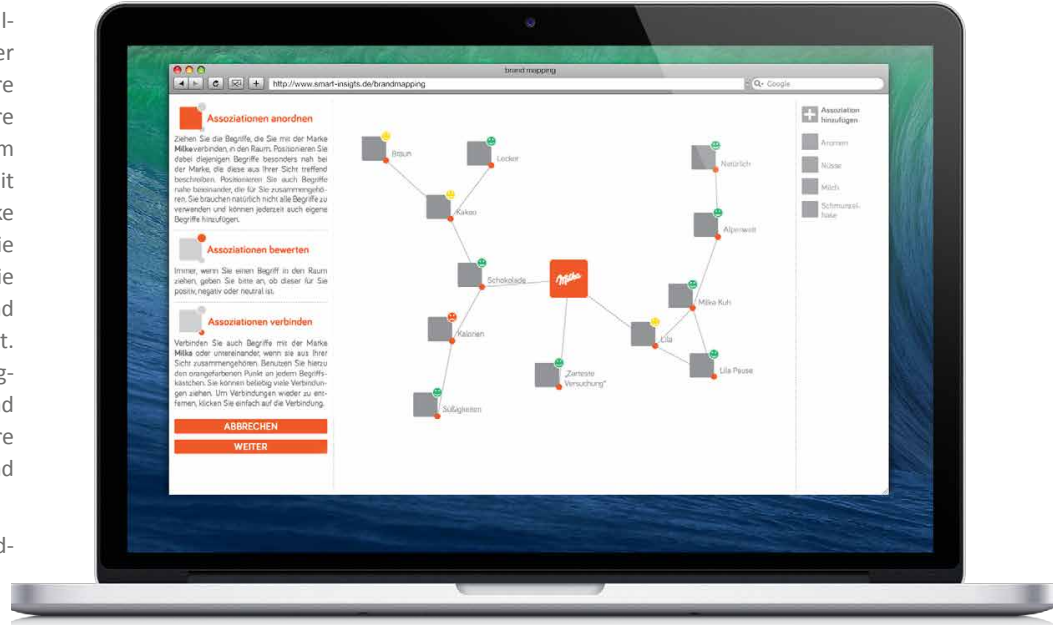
l-
er
re
re
m
it
ke
ie
ie
d
t.
g-
d
re
d

d-

brand mapping

http://www.smart-insigts.de/brandmapping

Google

Assoziationen anordnen

Ziehen Sie die Begriffe, die Sie mit der Marke Milka verbinden, in den Raum. Positionieren Sie dabei diejenigen Begriffe besonders nah bei der Marke, die diese aus Ihrer Sicht treffend beschreiben. Positionieren Sie auch Begriffe nahe beieinander, die für Sie zusammengehören. Sie brauchen natürlich nicht alle Begriffe zu verwenden und können jederzeit auch eigene Begriffe hinzufügen.

Assoziationen bewerten

Immer, wenn Sie einen Begriff in den Raum ziehen, geben Sie bitte an, ob dieser für Sie positiv, negativ oder neutral ist.

Assoziationen verbinden

Verbinden Sie auch Begriffe mit der Marke Milka oder untereinander, wenn sie aus Ihrer Sicht zusammengehören. Benutzen Sie hierzu den orangefarbenen Punkt an jedem Begriffskästchen. Sie können beliebig viele Verbindungen ziehen. Um Verbindungen wieder zu entfernen, klicken Sie einfach auf die Verbindung.

ABBRECHEN

WEITER

Braun

Lecker

Kakao

Schokolade

Milka

Kalorien

„Zarteste Versuchung"

Süßigkeiten

Lila

Natürlich

Alpenwelt

Milka Kuh

Lila Pause

Assoziation hinzufügen

Aromen

Nüsse

Milch

Schmunzel-Hase